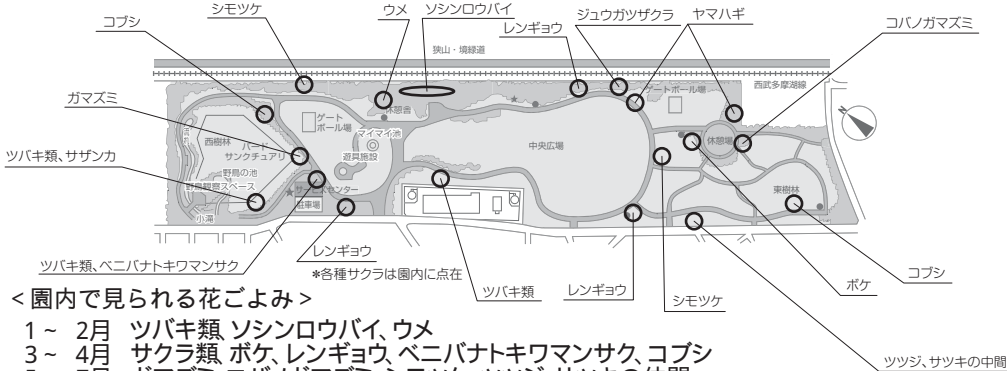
シモツケ
コブシ
ウメ
ソシンロウバイ
レンギョウ
ジュウガツザクラ
ヤマハギ
コバノガマズミ
狭山・境緑道
西武多摩湖線
ガマズミ
休憩舎
ゲートボール場
ゲートボール場
マイマイ池
遊具施設
西樹林
バードサンクチュアリ
野鳥の池
野鳥観察スペース
小瀬
サービスセンター
駐車場
中央広場
休憩所
東樹林
ツバキ類、サザンカ
ツバキ類、ベニバナトキワマンサク
レンギョウ
*各種サクラは園内に点在
ツバキ類
レンギョウ
シモツケ
ボケ
コブシ
ツツジ、サツキの中間
< 園内で見られる花ごよみ >
1 ~ 2月 ツバキ類 ソシンロウバイ、ウメ
3 ~ 4月 サクラ類 ボケ、レンギョウ、ベニバナトキワマンサク、コブシ
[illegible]